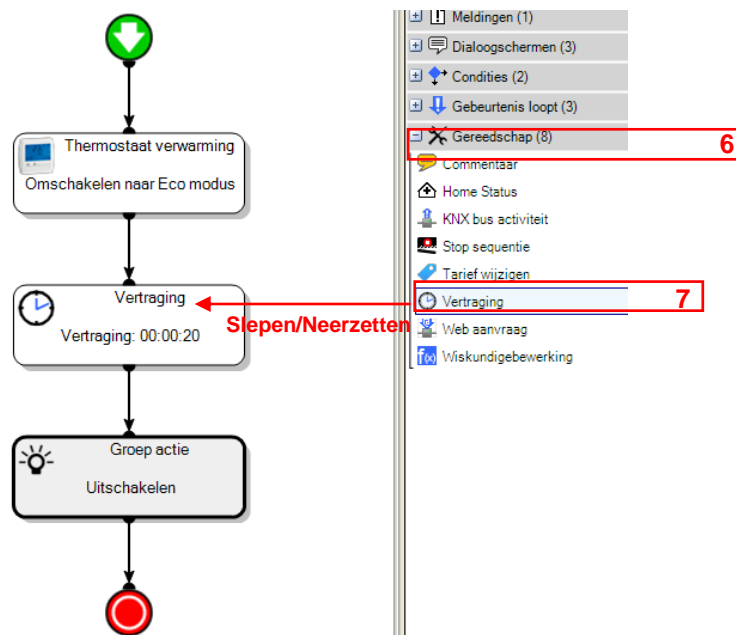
Thermostaat verwarming

Omschakelen naar Eco modus

Vertraging

Vertraging: 00:00:20

Groep actie

Uitschakelen

Slepen/Neerzetten

Meldingen (1)

Dialoogschermen (3)

Condities (2)

Gebeurtenis loopt (3)

Gereedschap (8)

6

Commentaar

Home Status

KNX bus activiteit

Stop sequentie

Tarief wijzigen

Vertraging

7

Web aanvraag

Wiskundigebewerking